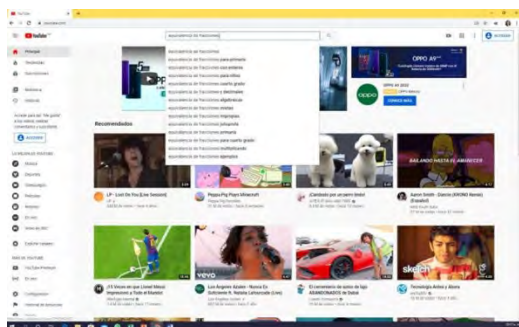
YouTube

equivalencia de fracciones

equivalencia de fracciones
equivalencia de fracciones para primaria
equivalencia de fracciones con enteros
equivalencia de fracciones para niños
equivalencia de fracciones cuarto grado
equivalencia de fracciones a decimales
equivalencia de fracciones algebraicas
equivalencia de fracciones mixtas
equivalencia de fracciones impropias
equivalencia de fracciones y porcentajes
equivalencia de fracciones primaria
equivalencia de fracciones para cuarto grado
equivalencia de fracciones multiplicando
equivalencia de fracciones ejemplos

Principal
Tendencias
Suscripciones
Biblioteca
Historial

Acceder

OPPO A9
OPPO
CONOCE MÁS

Recomendados

LP - Lost On You [Live Session]
Peppa Pig Papa Minecraft
¿Cantando por un perro lindo!
Aaron Smith - Dancin (KRONO Remix)

BAILANDO HASTA EL AMANECER

Tecnología Antes y Ahora
vevo
sketch
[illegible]